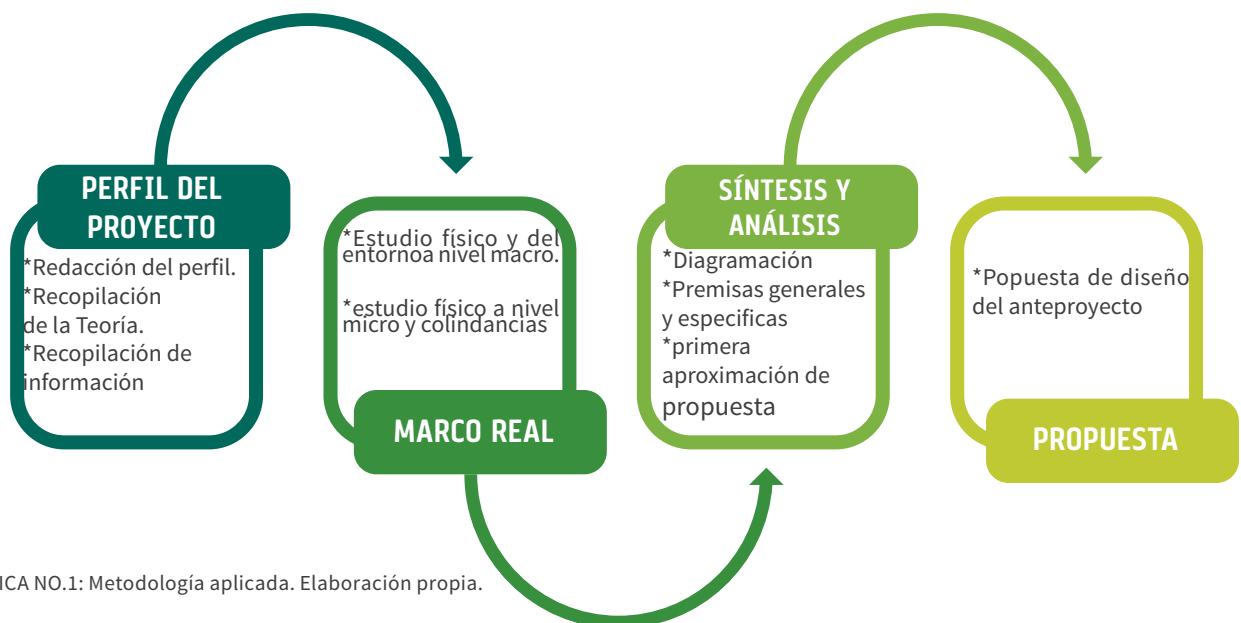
PERFIL DEL PROYECTO

*Redacción del perfil.
*Recopilación de la Teoría.
*Recopilación de información

*Estudio físico y del entornoa nivel macro.

*estudio físico a nivel micro y colindancias

MARCO REAL

SÍNTESIS Y ANÁLISIS

*Diagramación
*Premisas generales y especificas
*primera aproximación de propuesta

*Popuesta de diseño del anteproyecto

PROPUESTA

ICA NO.1: Metodología aplicada. Elaboración propia.